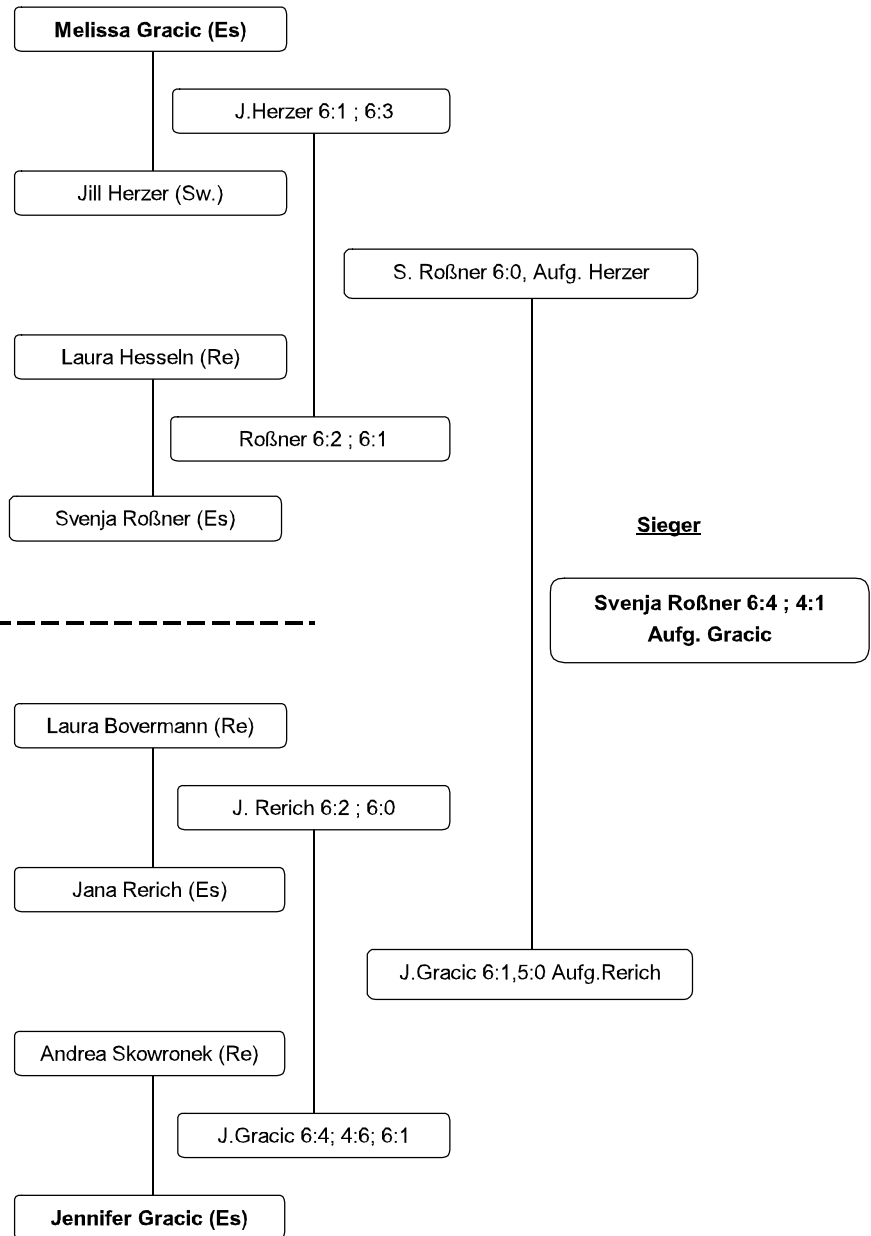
Melissa Gracic (Es)

J.Herzer 6:1 ; 6:3

Jill Herzer (Sw.)

S. Roßner 6:0, Aufg. Herzer

Laura Hesseln (Re)

Roßner 6:2 ; 6:1

Svenja Roßner (Es)

Sieger

Svenja Roßner 6:4 ; 4:1
Aufg. Gracic

Laura Bovermann (Re)

J. Rerich 6:2 ; 6:0

Jana Rerich (Es)

J.Gracic 6:1,5:0 Aufg.Rerich

Andrea Skowronek (Re)

J.Gracic 6:4; 4:6; 6:1

Jennifer Gracic (Es)